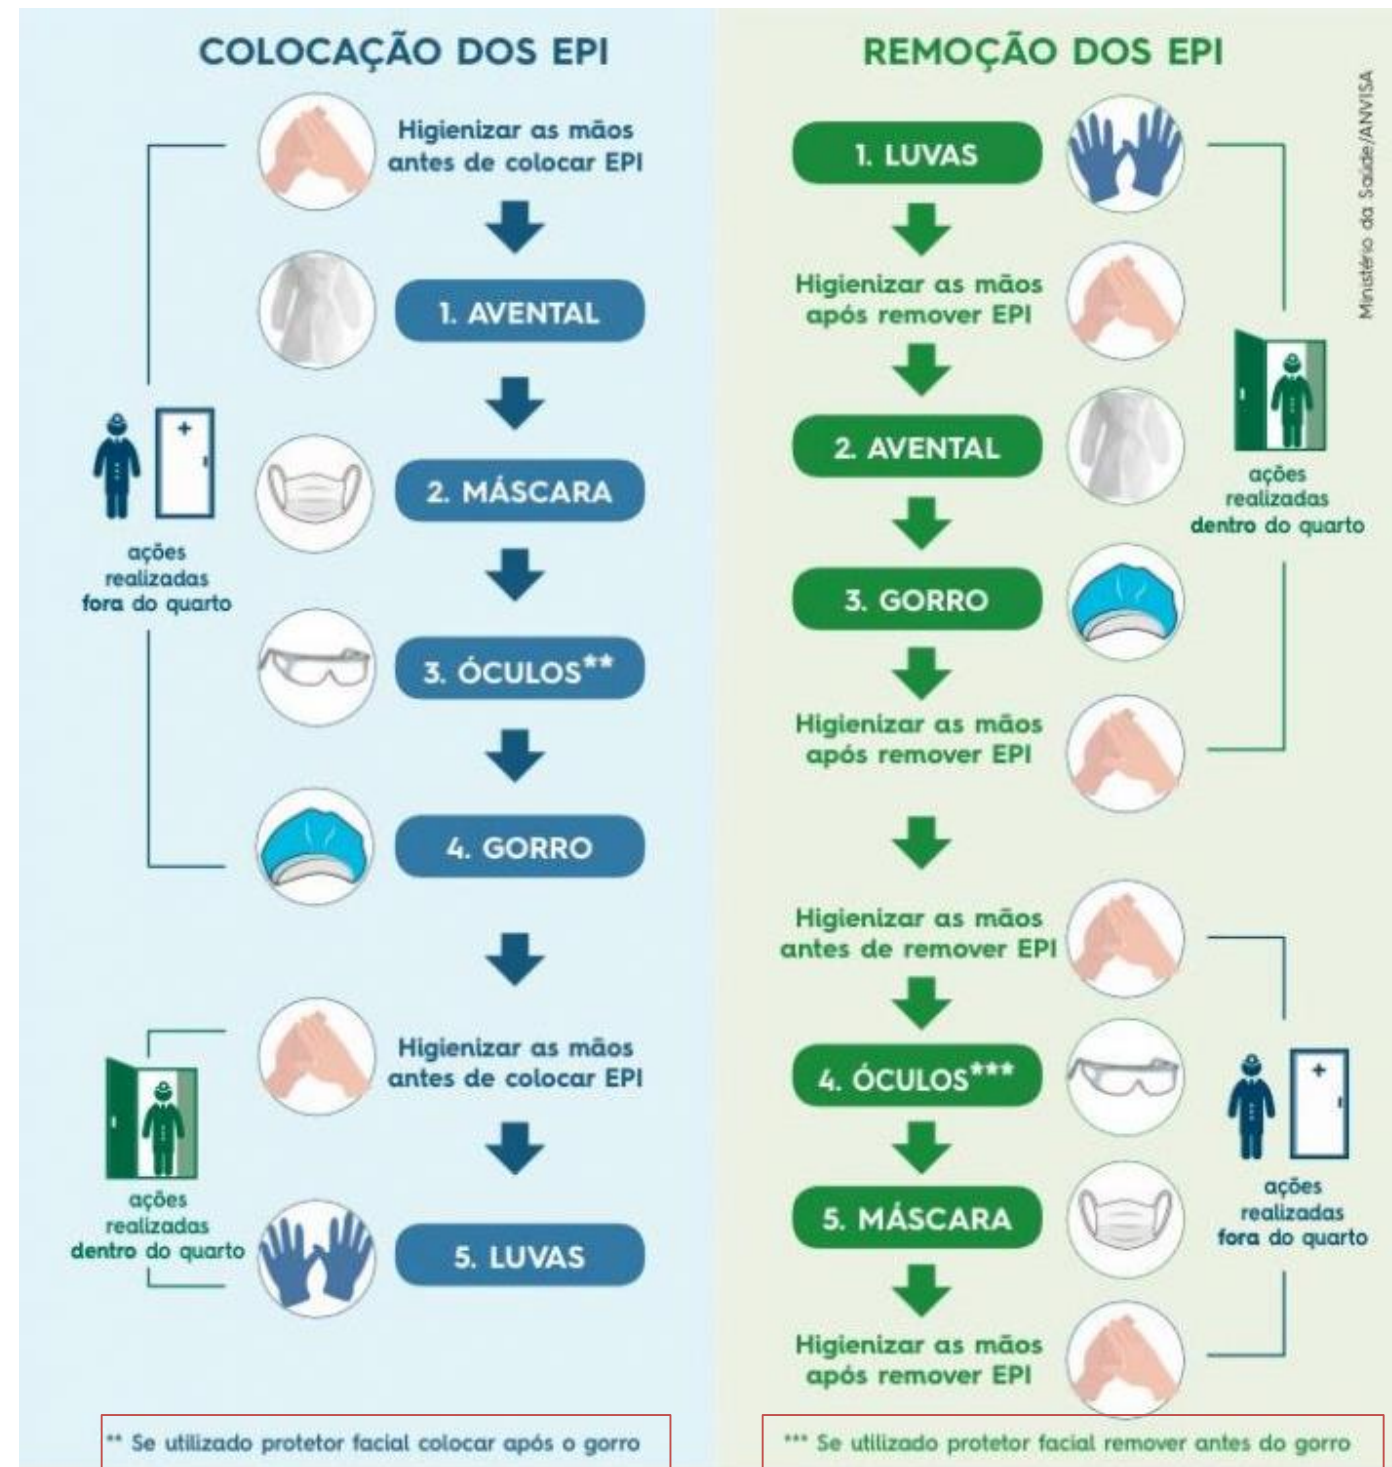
COLOCAÇÃO DOS EPI

Higienizar as mãos antes de colocar EPI

1. AVENTAL

2. MÁSCARA

3. ÓCULOS**

4. GORRO

ações realizadas fora do quarto

Higienizar as mãos antes de colocar EPI

5. LUVAS

ações realizadas dentro do quarto

** Se utilizado protetor facial colocar após o gorro

REMOÇÃO DOS EPI

Ministério da Saúde/ANVISA

1. LUVAS

Higienizar as mãos após remover EPI

2. AVENTAL

3. GORRO

Higienizar as mãos após remover EPI

ações realizadas dentro do quarto

Higienizar as mãos antes de remover EPI

4. ÓCULOS***

5. MÁSCARA

Higienizar as mãos após remover EPI

ações realizadas fora do quarto

*** Se utilizado protetor facial remover antes do gorro